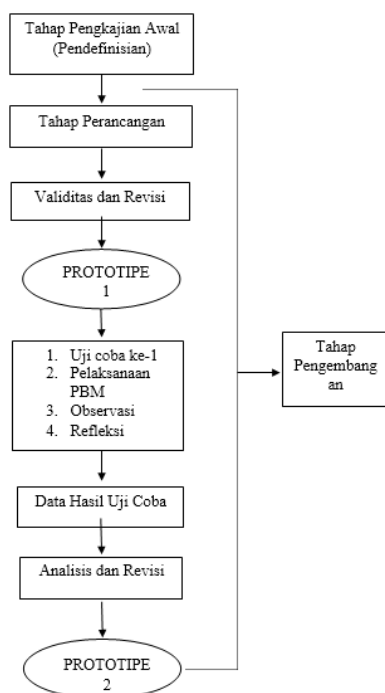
Tahap Pengkajian Awal (Pendefinisian)

Tahap Perancangan

Validitas dan Revisi

PROTOTIPE 1

1. Uji coba ke-1
2. Pelaksanaan PBM
3. Observasi
4. Refleksi

Data Hasil Uji Coba

Analisis dan Revisi

PROTOTIPE 2

Tahap Pengembang an